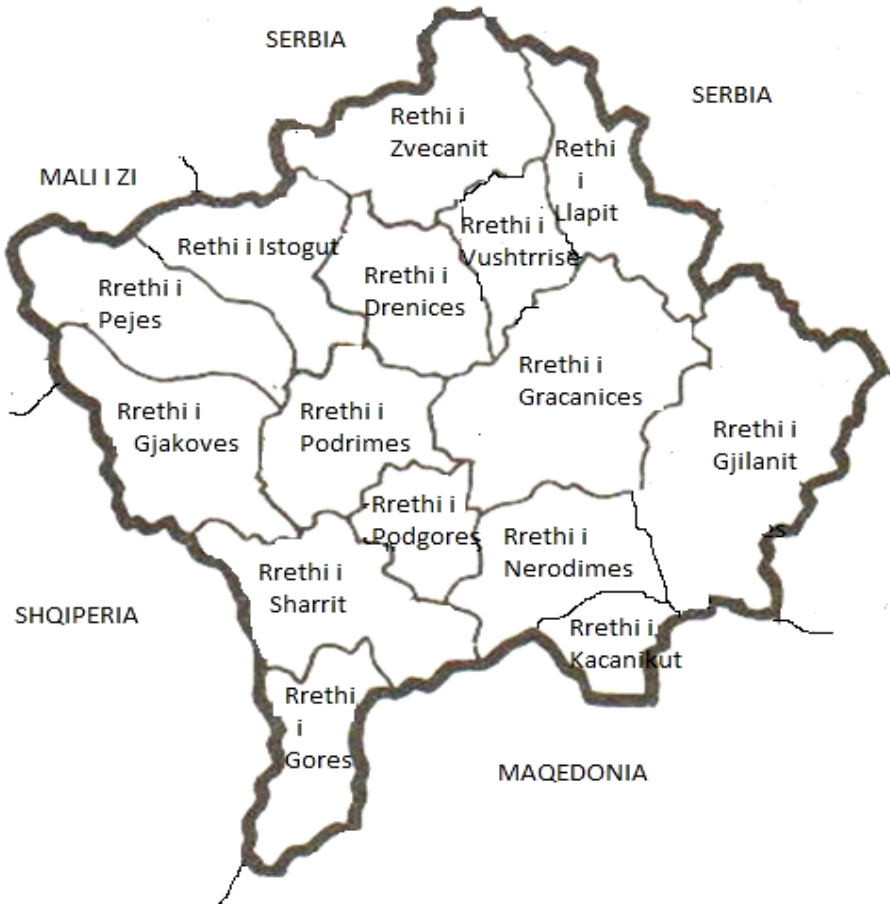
SERBIA

SERBIA

MALI I ZI

Rethi i Zvecanit

Rethi i Llapit

Rrethi i Vushtrrise

Rethi i Istogut

Rrethi i Drenices

Rrethi i Pejes

Rrethi i Gracanices

Rrethi i Gjakoves

Rrethi i Podrimes

Rrethi i Gjilanit

Rrethi i Podgores

Rrethi i Nerodimes

Rrethi i Sharrit

SHQIPERIA

Rrethi i Kacanikut

Rrethi i Gores

MAQEDONIA